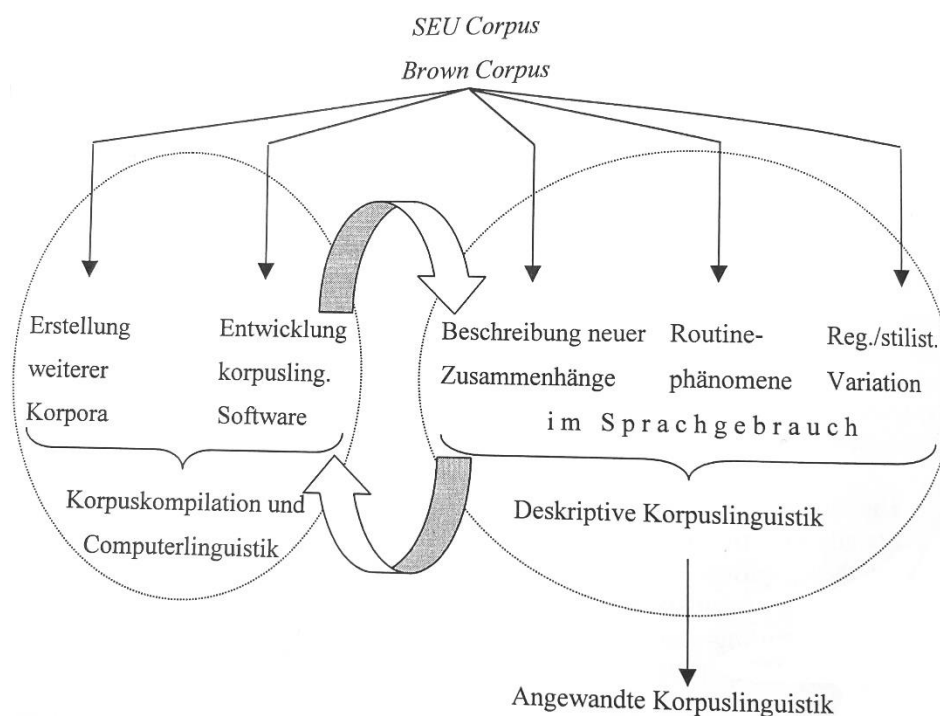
SEU Corpus

Brown Corpus

Erstellung weiterer Korpora

Entwicklung korpusling. Software

Beschreibung neuer Zusammenhänge

Routinephänomene

Reg./stilist. Variation

im Sprachgebrauch

Korpuskompilation und Computerlinguistik

Deskriptive Korpuslinguistik

Angewandte Korpuslinguistik